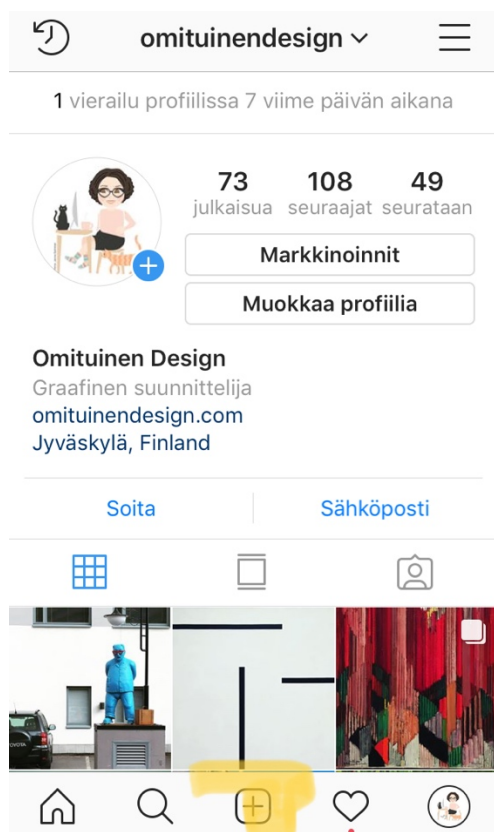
omituinendesign

1 vierailu profiilissa 7 viime päivän aikana

73 julkaisua
108 seuraajat
49 seurataan

Markkinoinnit

Muokkaa profiilia

Omituinen Design
Graafinen suunnittelija
omituinendesign.com
Jyväskylä, Finland

Soita

Sähköposti